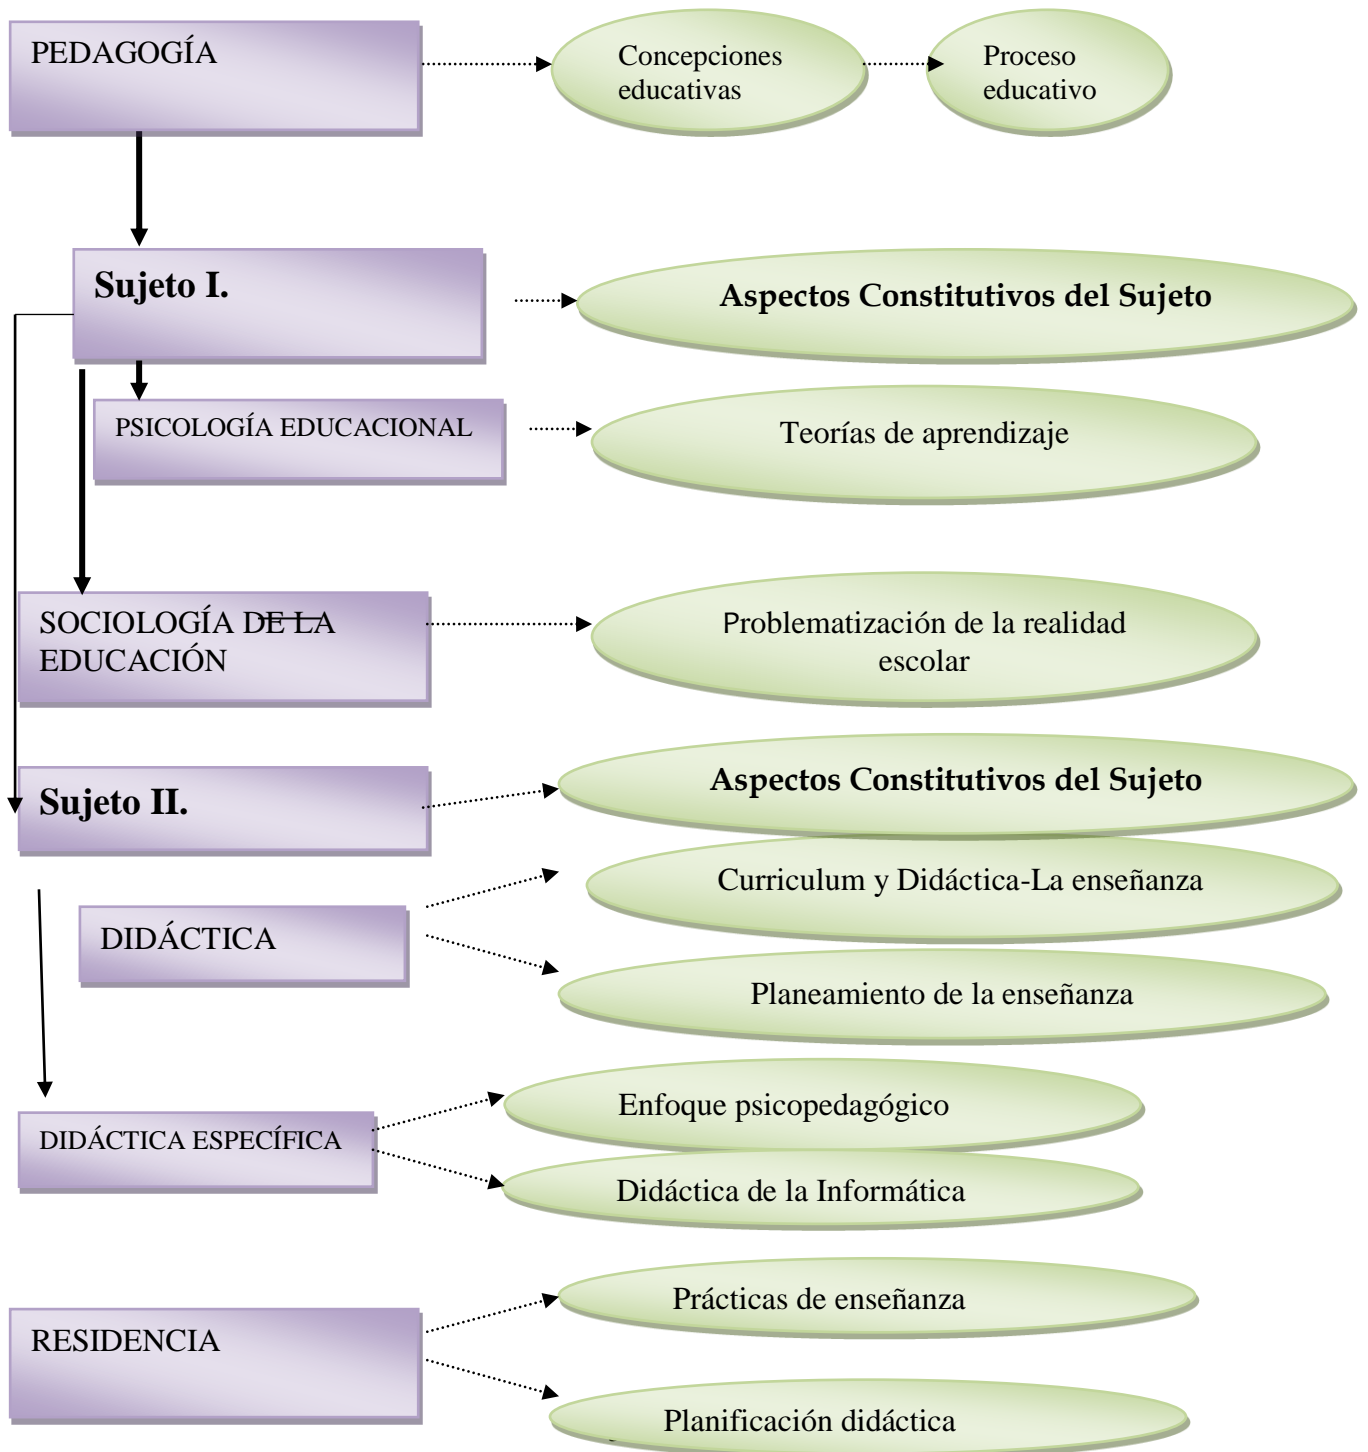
PEDAGOGÍA

Concepciones educativas

Proceso educativo

Sujeto I.

Aspectos Constitutivos del Sujeto

PSICOLOGÍA EDUCACIONAL

Teorías de aprendizaje

SOCIOLOGÍA DE LA EDUCACIÓN

Problematización de la realidad escolar

Sujeto II.

Aspectos Constitutivos del Sujeto

Curriculum y Didáctica-La enseñanza

DIDÁCTICA

Planeamiento de la enseñanza

Enfoque psicopedagógico

DIDÁCTICA ESPECÍFICA

Didáctica de la Informática

Prácticas de enseñanza

RESIDENCIA

Planificación didáctica